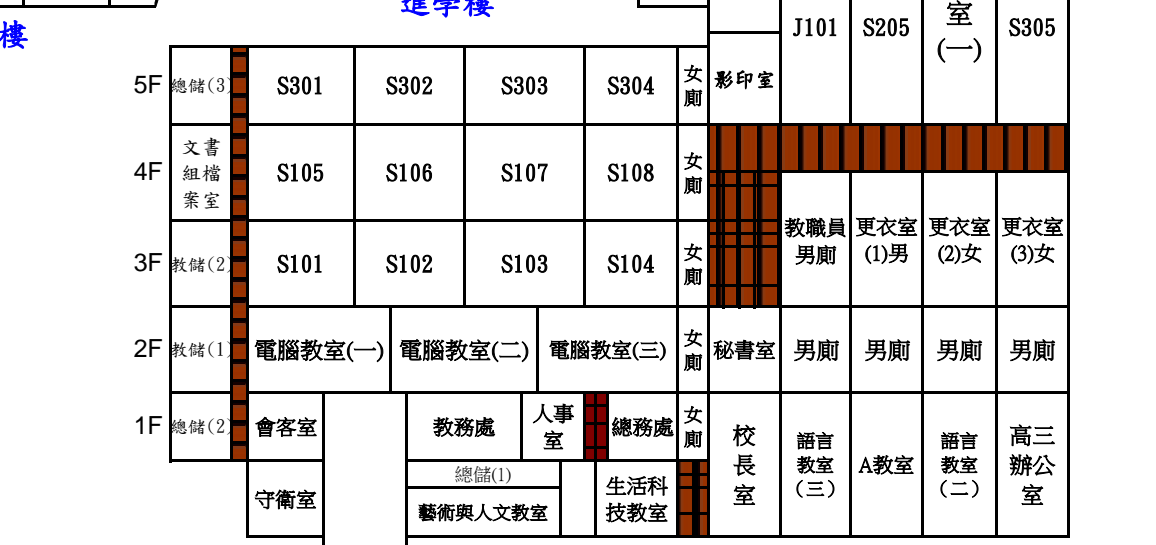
樓

進學樓

| | | | | | | | | | | | |
|---|---|---|---|---|---|---|---|---|---|---|---|
| | | | | | | | | J101 | S205 | 室(一) | S305 |
| 5F | 總儲(3) | S301 | S302 | S303 | S304 | 女廁 | 影印室 | | | | |
| 4F | 文書組檔案室 | S105 | S106 | S107 | S108 | 女廁 | | | | | |
| 3F | 教儲(2) | S101 | S102 | S103 | S104 | 女廁 | | 教職員男廁 | 更衣室(1)男 | 更衣室(2)女 | 更衣室(3)女 |
| 2F | 教儲(1) | 電腦教室(一) | 電腦教室(二) | 電腦教室(三) | | 女廁 | 秘書室 | 男廁 | 男廁 | 男廁 | 男廁 |
| 1F | 總儲(2) | 會客室 | 教務處 | 人事室 | 總務處 | 女廁 | 校長室 | 語言教室(三) | A教室 | 語言教室(二) | 高三辦公室 |
| | | 守衛室 | 總儲(1) 藝術與人文教室 | | 生活科技教室 | | | | | | |